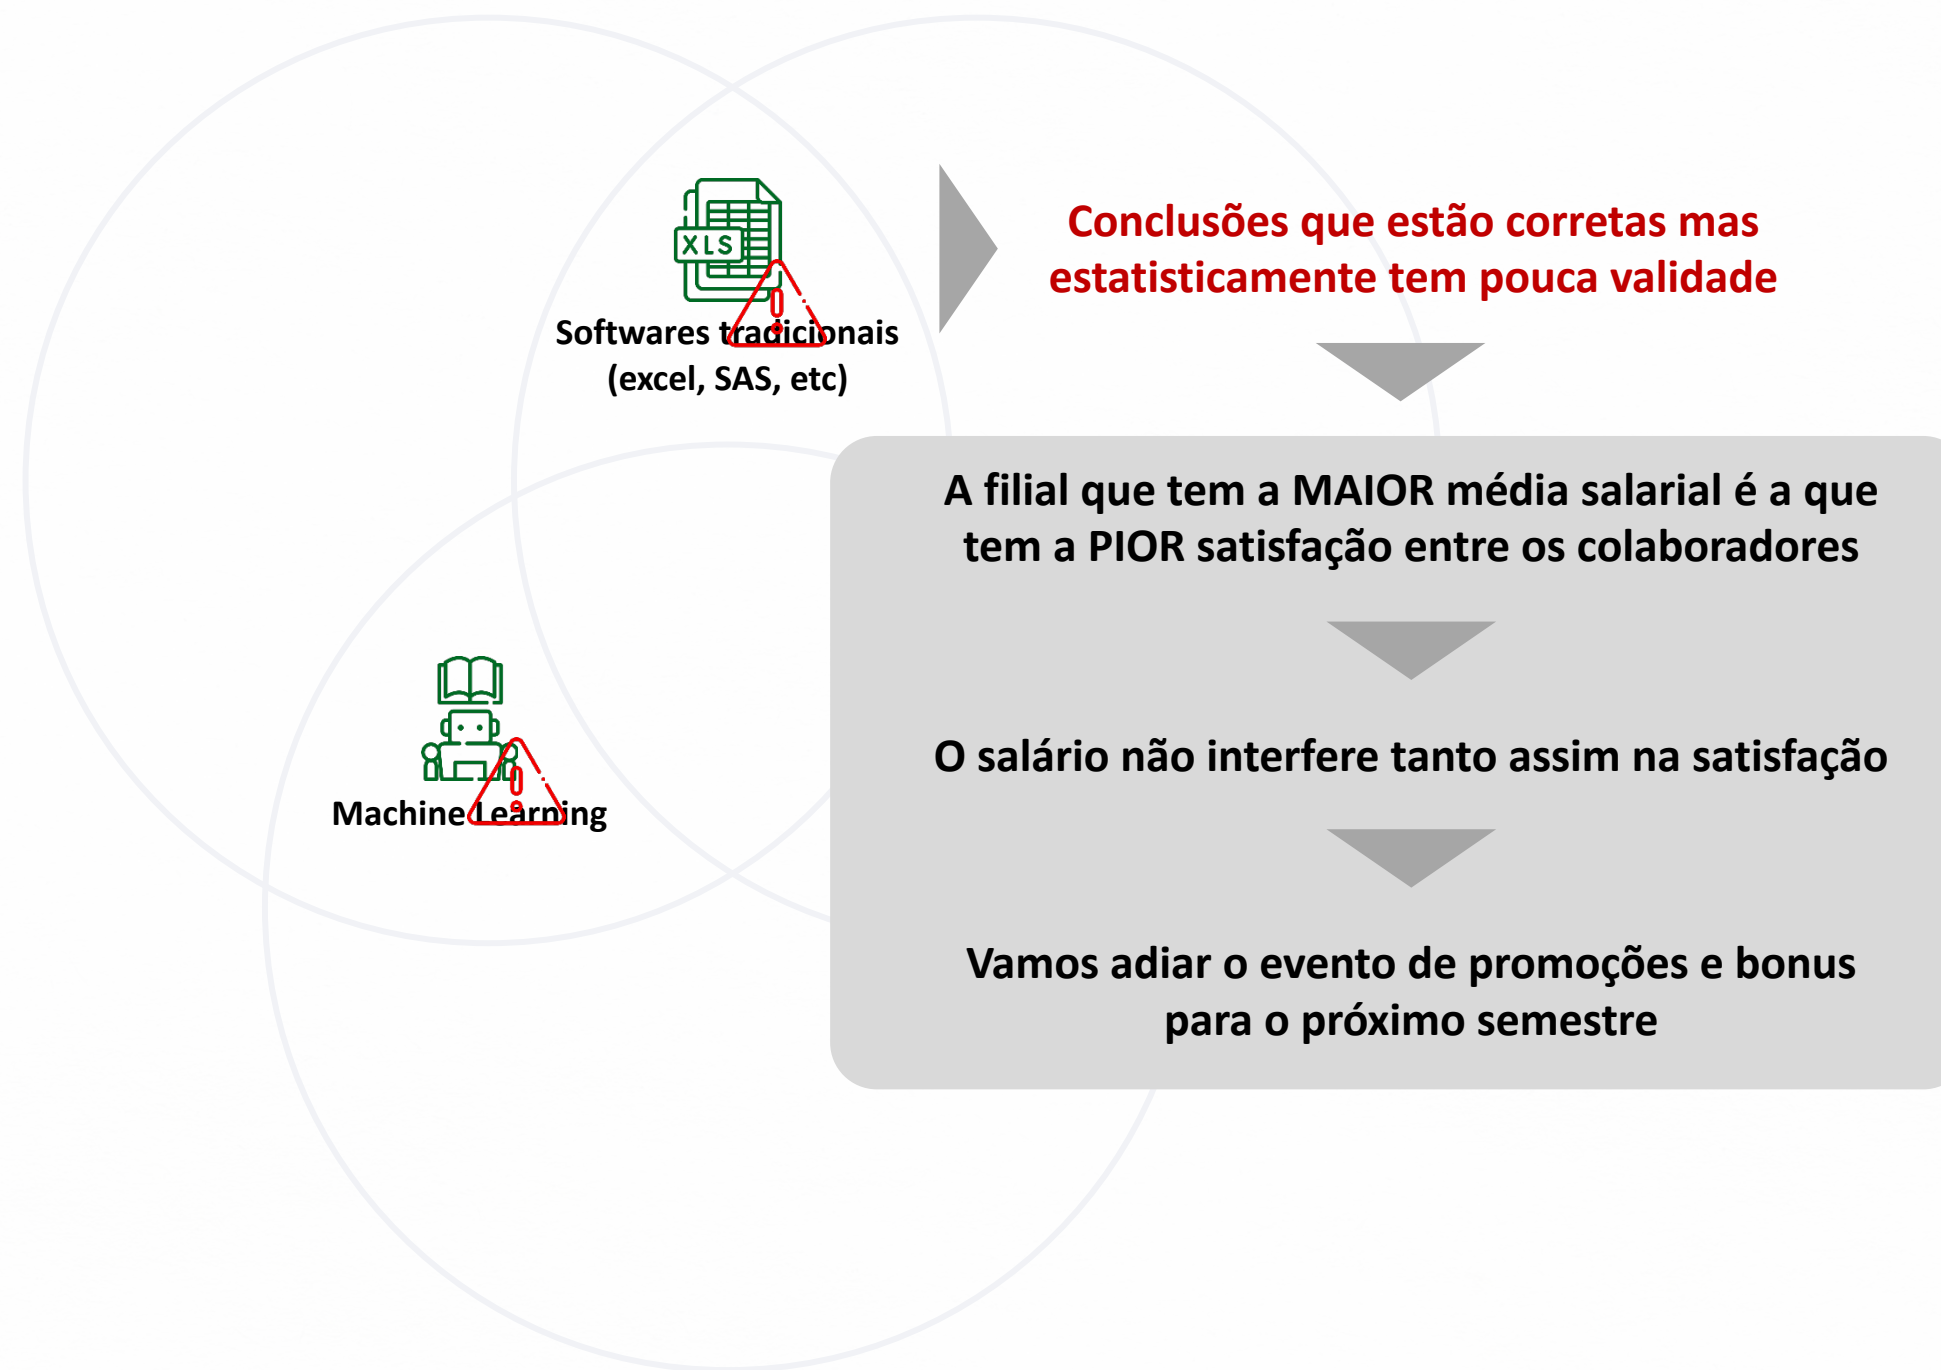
XLS

Softwares tradicionais (excel, SAS, etc)

Machine Learning

Conclusões que estão corretas mas estatisticamente tem pouca validade

A filial que tem a MAIOR média salarial é a que tem a PIOR satisfação entre os colaboradores

O salário não interfere tanto assim na satisfação

Vamos adiar o evento de promoções e bonus para o próximo semestre